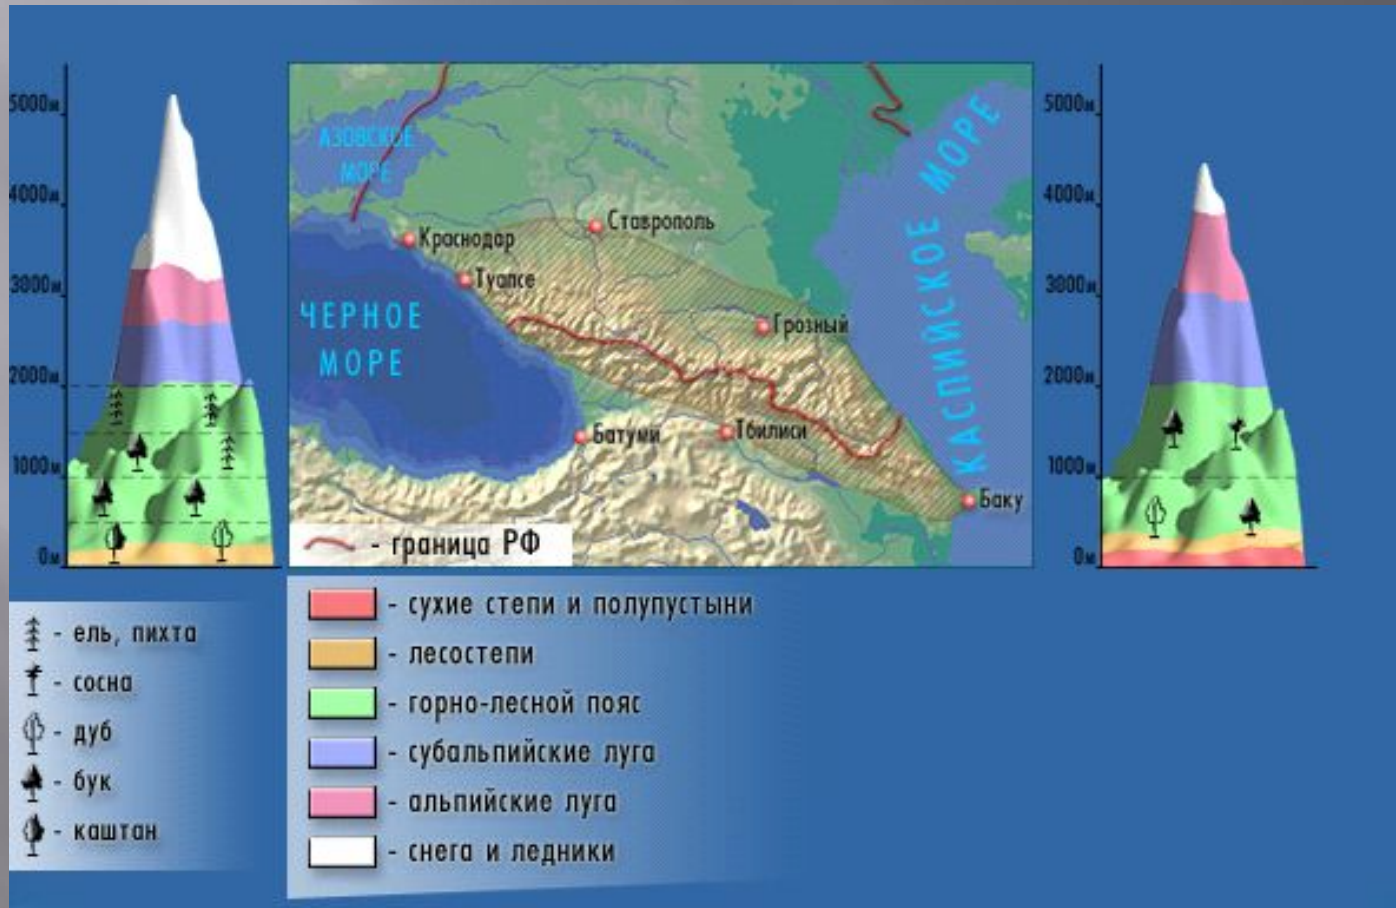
5000м
4000м
3000м
2000м
1000м
0м

АЗОВСКОЕ МОРЕ
Краснодар
Ставрополь
Туапсе
ЧЕРНОЕ МОРЕ
Грозный
КАСПИЙСКОЕ МОРЕ
Батуми
Тбилиси
Баку
- граница РФ

5000м
4000м
3000м
2000м
1000м
0м

- ель, пихта
- сосна
- дуб
- бук
- каштан

- сухие степи и полупустыни
- лесостепи
- горно-лесной пояс
- субальпийские луга
- альпийские луга
- снега и ледники